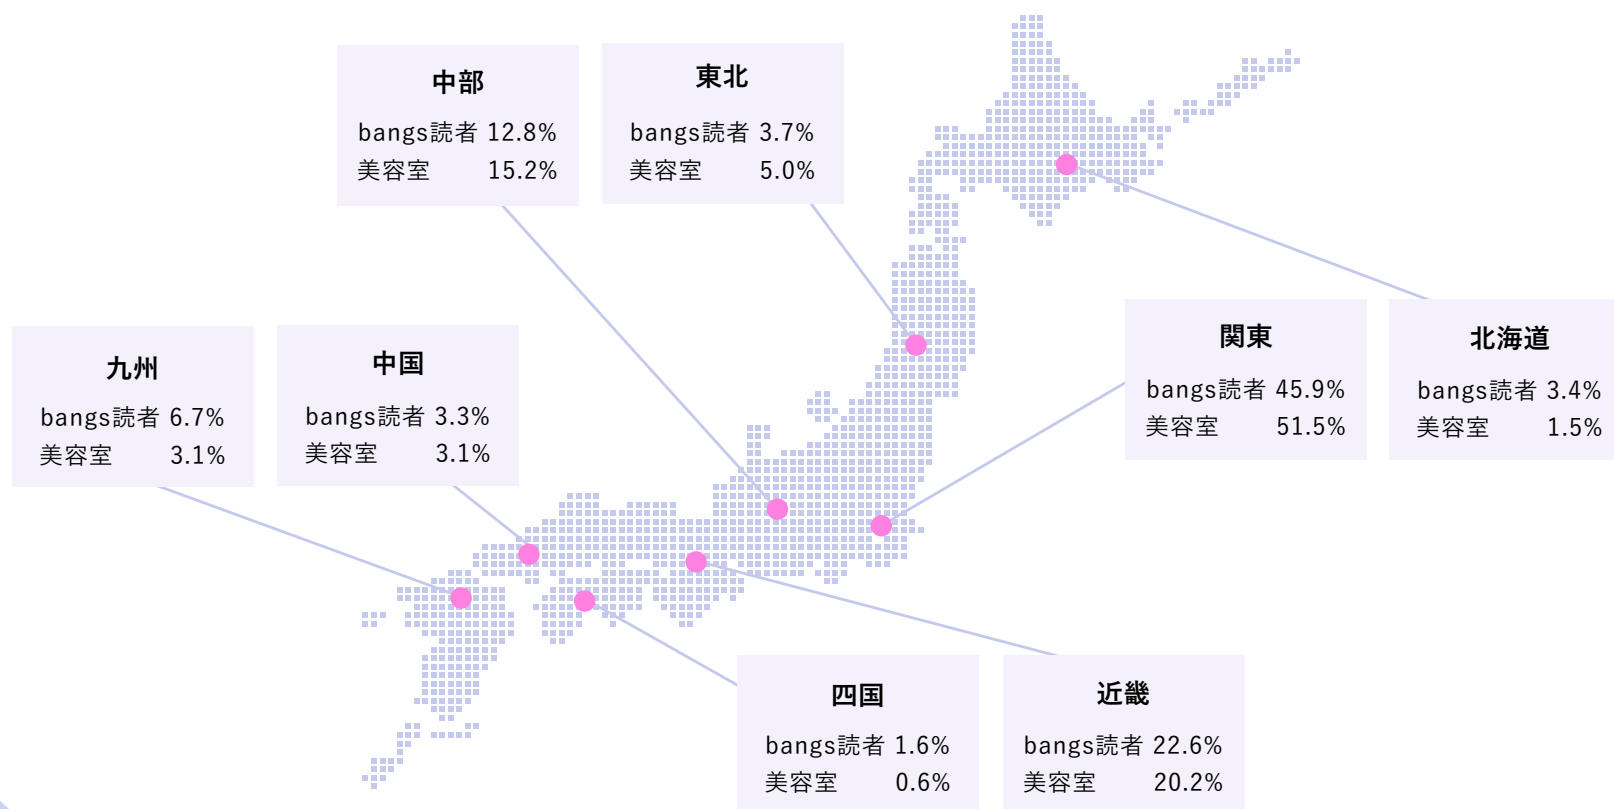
中部
bangs読者 12.8%
美容室 15.2%

東北
bangs読者 3.7%
美容室 5.0%

九州
bangs読者 6.7%
美容室 3.1%

中国
bangs読者 3.3%
美容室 3.1%

関東
bangs読者 45.9%
美容室 51.5%

北海道
bangs読者 3.4%
美容室 1.5%

四国
bangs読者 1.6%
美容室 0.6%

近畿
bangs読者 22.6%
美容室 20.2%